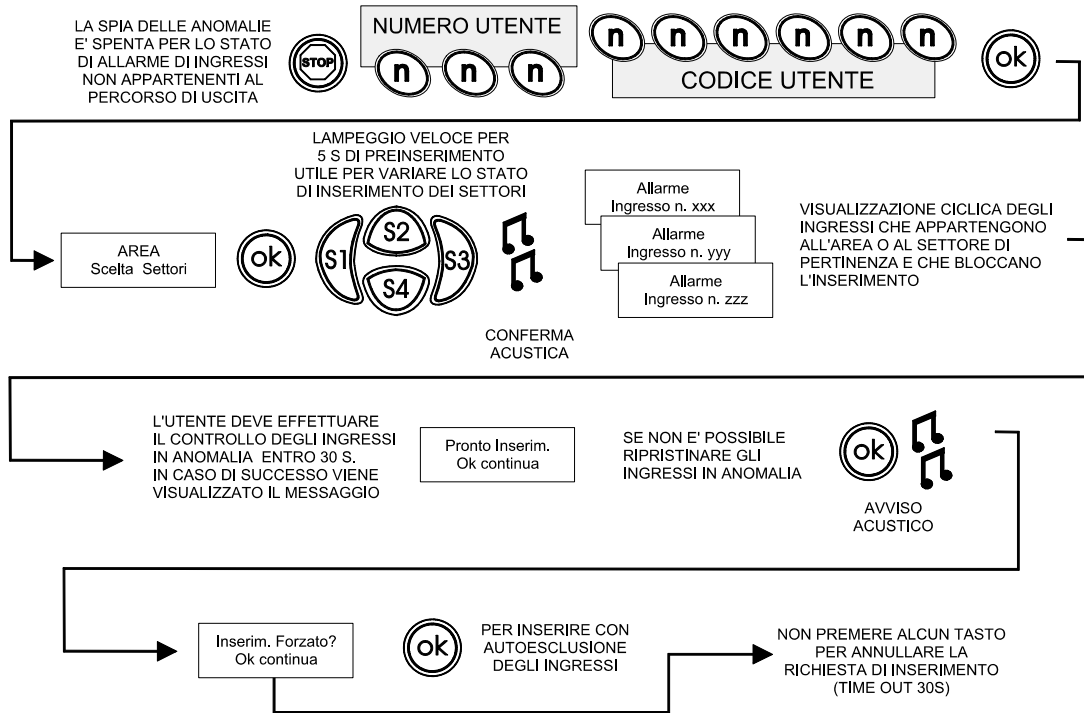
LA SPIA DELLE ANOMALIE E' SPENTA PER LO STATO DI ALLARME DI INGRESSI NON APPARTENENTI AL PERCORSO DI USCITA

STOP

NUMERO UTENTE

n n n

n n n n n n

CODICE UTENTE

ok

LAMPEGGIO VELOCE PER 5 S DI PREINSERIMENTO UTILE PER VARIARE LO STATO DI INSERIMENTO DEI SETTORI

AREA
Scelta Settori

ok

S1 S2 S3 S4

Allarme
Ingresso n. xxx

Allarme
Ingresso n. yyy

Allarme
Ingresso n. zzz

VISUALIZZAZIONE CICLICA DEGLI INGRESSI CHE APPARTENGONO ALL'AREA O AL SETTORE DI PERTINENZA E CHE BLOCCANO L'INSERIMENTO

CONFERMA ACUSTICA

L'UTENTE DEVE EFFETTUARE IL CONTROLLO DEGLI INGRESSI IN ANOMALIA ENTRO 30 S. IN CASO DI SUCCESSO VIENE VISUALIZZATO IL MESSAGGIO

Pronto Inserim.
Ok continua

SE NON E' POSSIBILE RIPRISTINARE GLI INGRESSI IN ANOMALIA

ok

AVVISO ACUSTICO

Inserim. Forzato?
Ok continua

ok

PER INSERIRE CON AUTOESCLUSIONE DEGLI INGRESSI

NON PREMERE ALCUN TASTO PER ANNULLARE LA RICHIESTA DI INSERIMENTO (TIME OUT 30S)